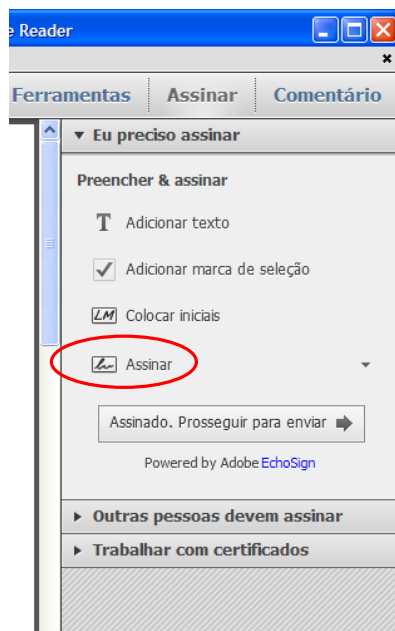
e Reader

Ferramentas Assinar Comentário

Eu preciso assinar

Preencher & assinar

T Adicionar texto

Adicionar marca de seleção

LM Colocar iniciais

Assinar

Assinado. Prosseguir para enviar

Powered by Adobe EchoSign

Outras pessoas devem assinar

Trabalhar com certificados